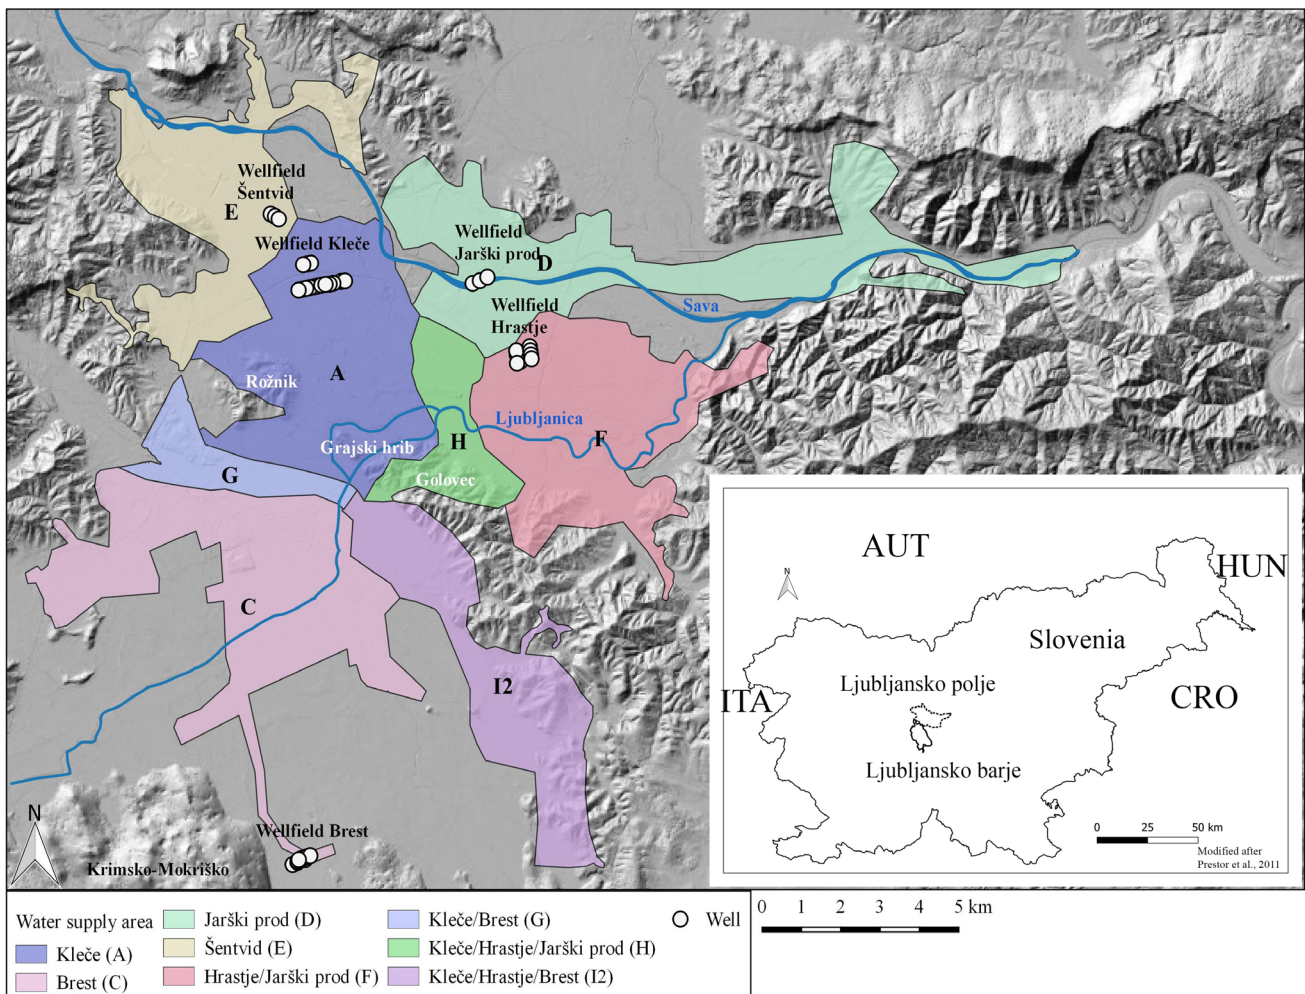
Wellfield Šentvid
E
Wellfield Kleče
Wellfield Jarški prod
D
Wellfield Hrastje
Sava
Rožnik
A
Ljubljanica
Grajski hrib
H
F
G
Golovec
C
I2
Wellfield Brest
N
Krimsko-Mokriško

AUT
HUN
N
Slovenia
Ljubljansko polje
ITA
CRO
Ljubljansko barje
0 25 50 km
Modified after Prestor et al., 2011

Water supply area
Kleče (A)
Brest (C)
Jarški prod (D)
Šentvid (E)
Hrastje/Jarški prod (F)
Kleče/Brest (G)
Kleče/Hrastje/Jarški prod (H)
Kleče/Hrastje/Brest (I2)
Well
0 1 2 3 4 5 km